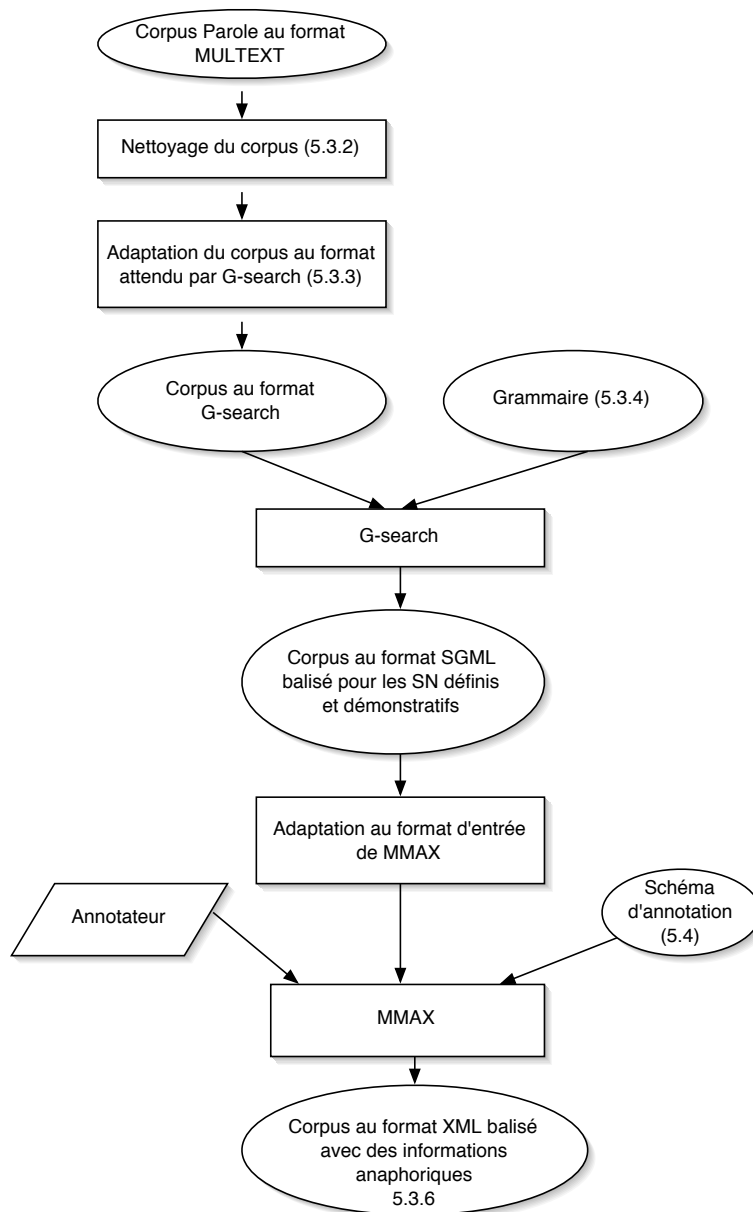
Corpus Parole au format MULTEXT

Nettoyage du corpus (5.3.2)

Adaptation du corpus au format attendu par G-search (5.3.3)

Corpus au format G-search

Grammaire (5.3.4)

G-search

Corpus au format SGML balisé pour les SN définis et démonstratifs

Adaptation au format d'entrée de MMAX

Annotateur

Schéma d'annotation (5.4)

MMAX

Corpus au format XML balisé avec des informations anaphoriques 5.3.6